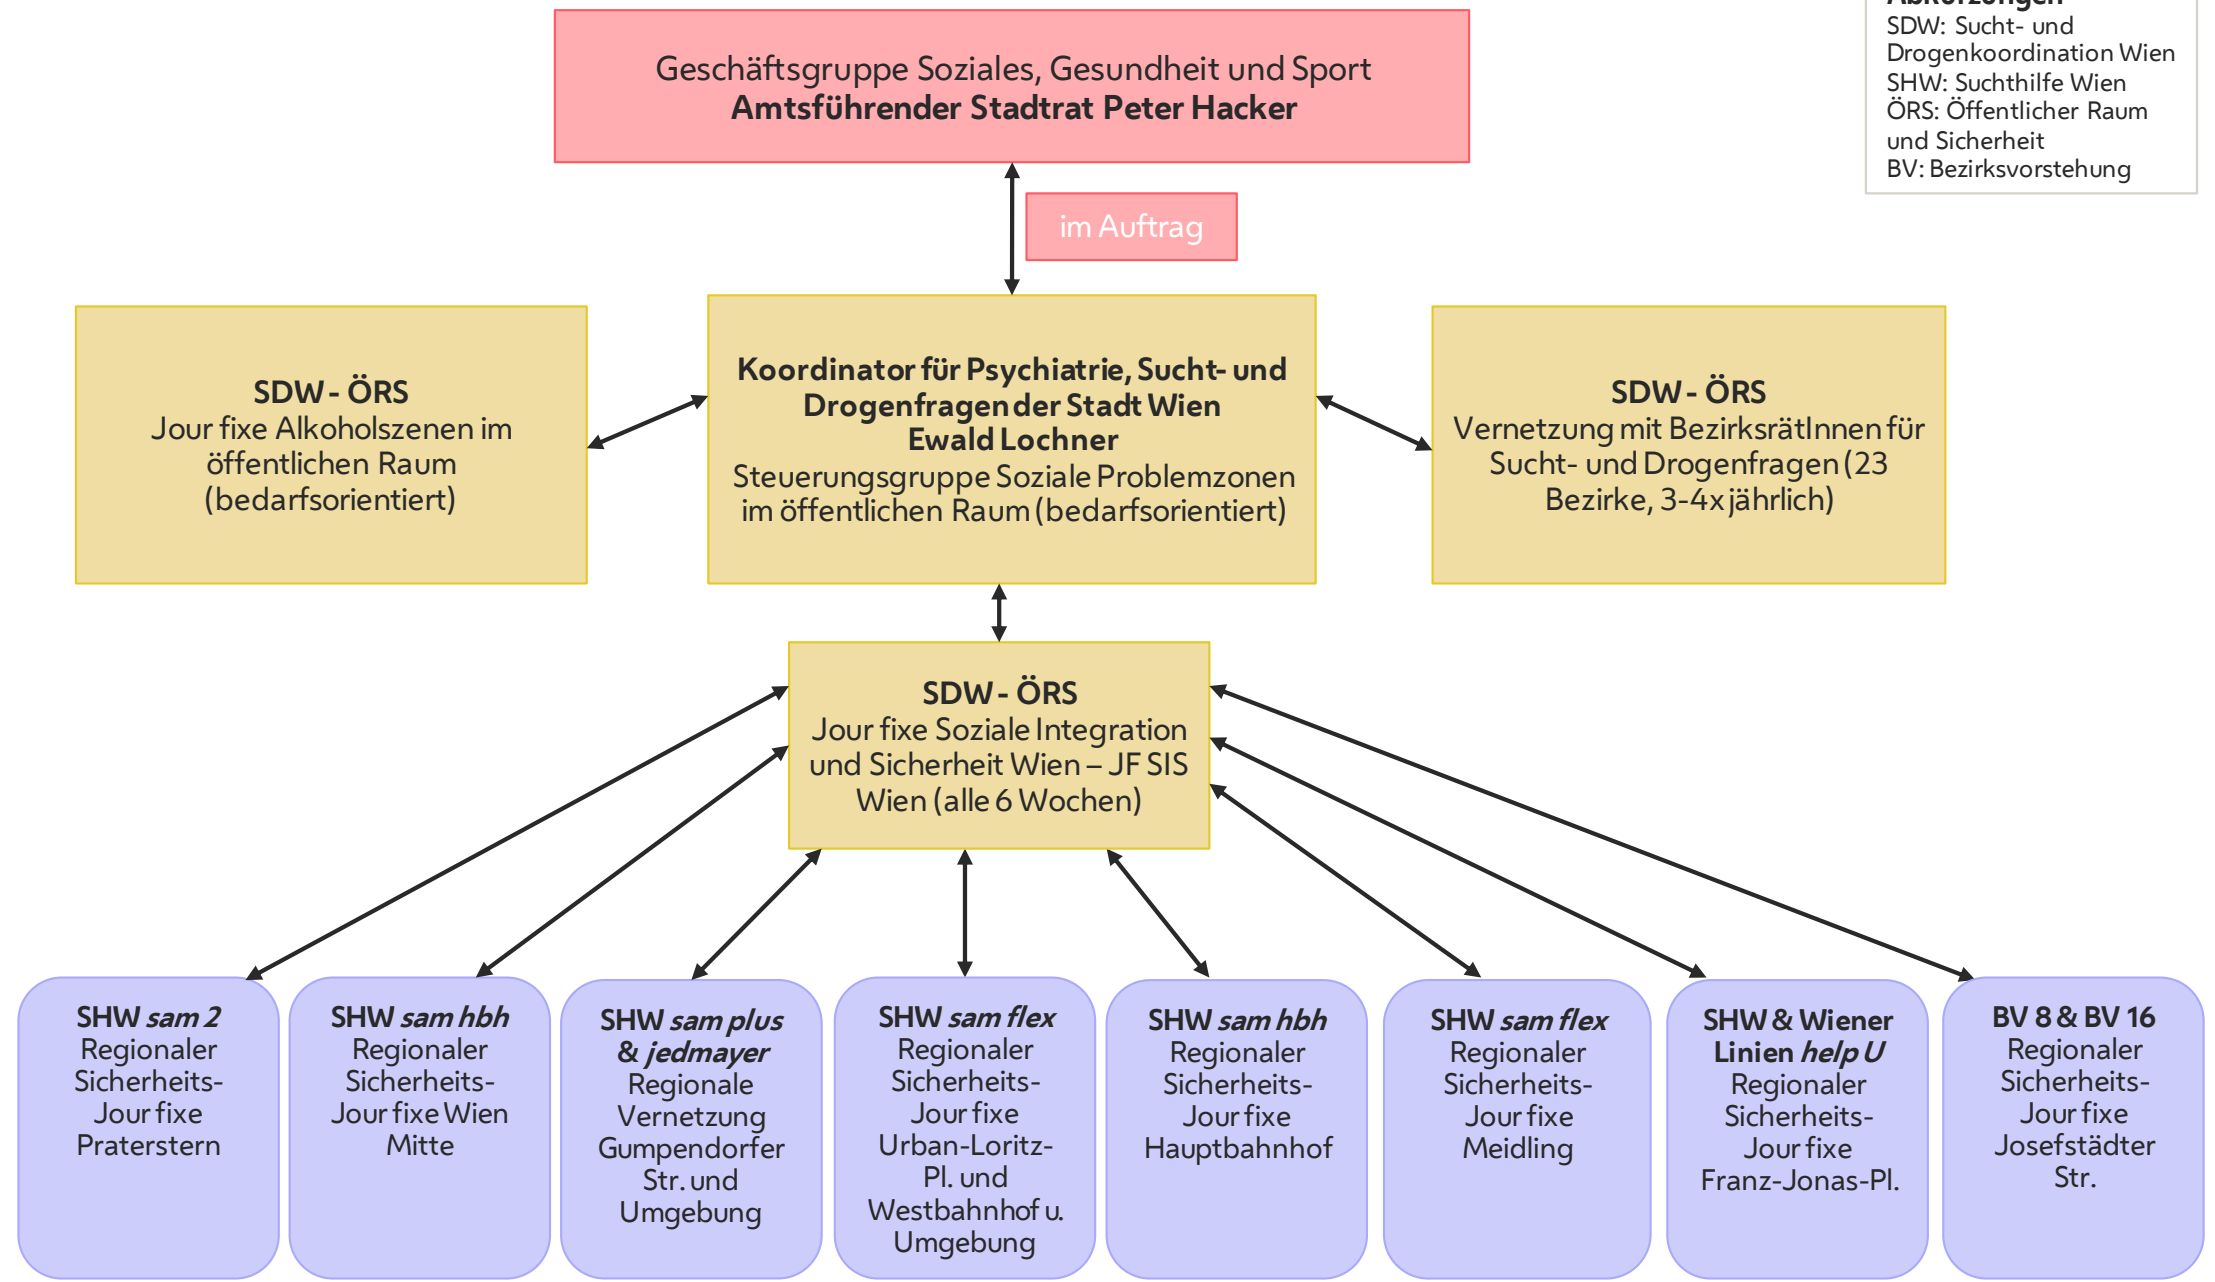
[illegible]
SDW: Sucht- und Drogenkoordination Wien
SHW: Suchthilfe Wien
ÖRS: Öffentlicher Raum und Sicherheit
BV: Bezirksvorstehung

Geschäftsgruppe Soziales, Gesundheit und Sport
**Amtsführender Stadtrat Peter Hacker**

im Auftrag

**SDW - ÖRS**
Jour fixe Alkoholszenen im öffentlichen Raum (bedarfsorientiert)

**Koordinator für Psychiatrie, Sucht- und Drogenfragen der Stadt Wien**
**Ewald Lochner**
Steuerungsgruppe Soziale Problemzonen im öffentlichen Raum (bedarfsorientiert)

**SDW - ÖRS**
Vernetzung mit BezirksrätInnen für Sucht- und Drogenfragen (23 Bezirke, 3-4x jährlich)

**SDW - ÖRS**
Jour fixe Soziale Integration und Sicherheit Wien – JF SIS Wien (alle 6 Wochen)

**SHW *sam 2***
Regionaler Sicherheits-Jour fixe Praterstern

**SHW *sam hbh***
Regionaler Sicherheits-Jour fixe Wien Mitte

**SHW *sam plus & jedmayer***
Regionale Vernetzung Gumpendorfer Str. und Umgebung

**SHW *sam flex***
Regionaler Sicherheits-Jour fixe Urban-Loritz-Pl. und Westbahnhof u. Umgebung

**SHW *sam hbh***
Regionaler Sicherheits-Jour fixe Hauptbahnhof

**SHW *sam flex***
Regionaler Sicherheits-Jour fixe Meidling

**SHW & Wiener Linien *help U***
Regionaler Sicherheits-Jour fixe Franz-Jonas-Pl.

**BV 8 & BV 16**
Regionaler Sicherheits-Jour fixe Josefstädter Str.